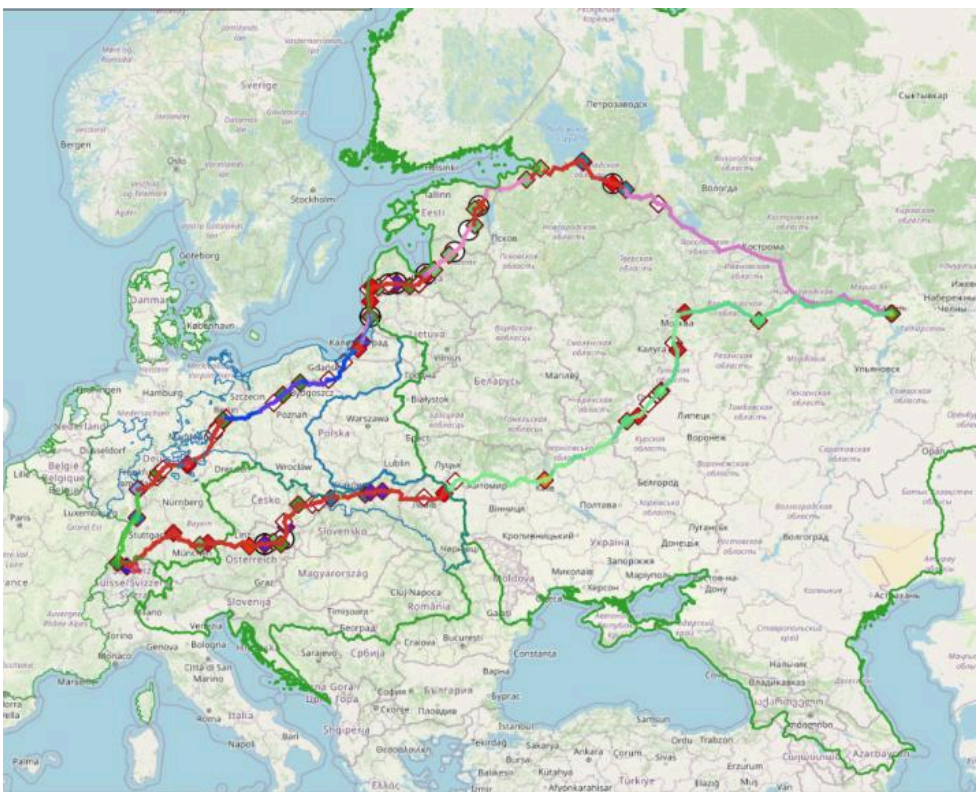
Sverige
Bergen
Oslo
Stockholm
Göteborg
Danmark
København
Hamburg
Nederland
Düsseldorf
België
Belgique
Luxembourg
Paris
Stuttgart
Nürnberg
Bayern
München
Schweiz
Suisse
Svizzera
Österreich
Graz
Linz
Dresden
Česko
Wrocław
Poznań
Szczecin
Gdańsk
Bydgoszcz
Polska
Warszawa
Lublin
Białystok
Kaliningrad
Lietuva
Vilnius
Latvija
Eesti
Tallinn
Helsinki
Псков
Петрозаводск
Вологда
Сыктывкар
Кострома
Москва
Калуга
Ижевск
Набережные Челны
Ульяновск
Липецк
Воронеж
Белгород
Беларусь
Минск
Могилев
Брест
Луцьк
Житомир
Київ
Вінниця
Полтава
Україна
Кропивницький
Запоріжжя
Донецьк
Луганськ
Маріуполь
Миколаїв
Херсон
Ростов-на-Дону
Волгоград
Slovensko
Magyarország
Slovenija
România
Moldova
Cluj-Napoca
Timișoara
Beograd
Србија
Bucureşti
Craiova
Constanța
Galați
Sarajevo
Crna Gora
Shqipëria
Скопје
София
България
Пловдив
Варна
Бургас
İstanbul
Tekirdağ
Sakarya
Ankara
Çorum
Samsun
Ordu
Trabzon
Sivas
Erzurum
Bursa
Kütahya
Afyonkarahisar
Balıkesir
Türkiye
Elazığ
Muş
Van
Azərbaycan
Владикавказ
Нальчик
Ставропольский край
Астрахань
Torino
Milano
Genova
Bologna
Verona
Venezia
Monaco
Marseille
Città di San Marino
Roma
Italia
Napoli
Bari
Palma
Lille
Orenburg